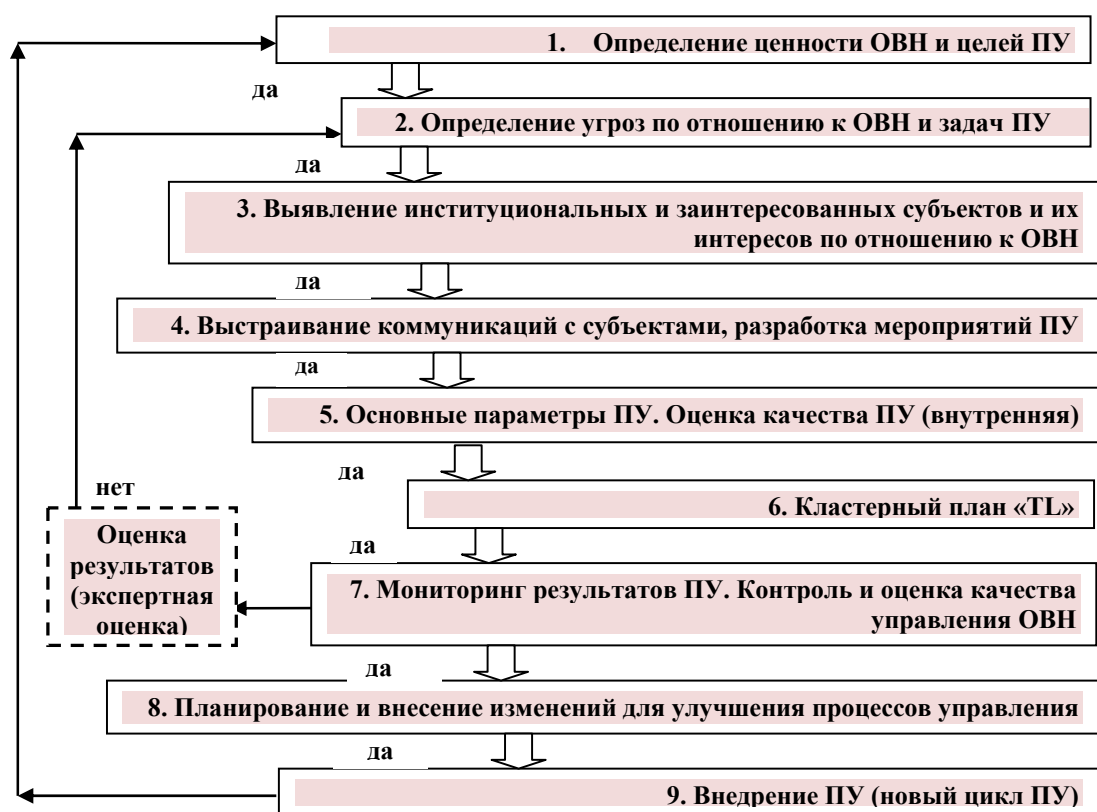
1. Определение ценности ОВН и целей ПУ

да

2. Определение угроз по отношению к ОВН и задач ПУ

да

3. Выявление институциональных и заинтересованных субъектов и их интересов по отношению к ОВН

да

4. Выстраивание коммуникаций с субъектами, разработка мероприятий ПУ

да

5. Основные параметры ПУ. Оценка качества ПУ (внутренняя)

да

нет

6. Кластерный план «TL»

Оценка результатов (экспертная оценка)

да

7. Мониторинг результатов ПУ. Контроль и оценка качества управления ОВН

да

8. Планирование и внесение изменений для улучшения процессов управления

да

9. Внедрение ПУ (новый цикл ПУ)